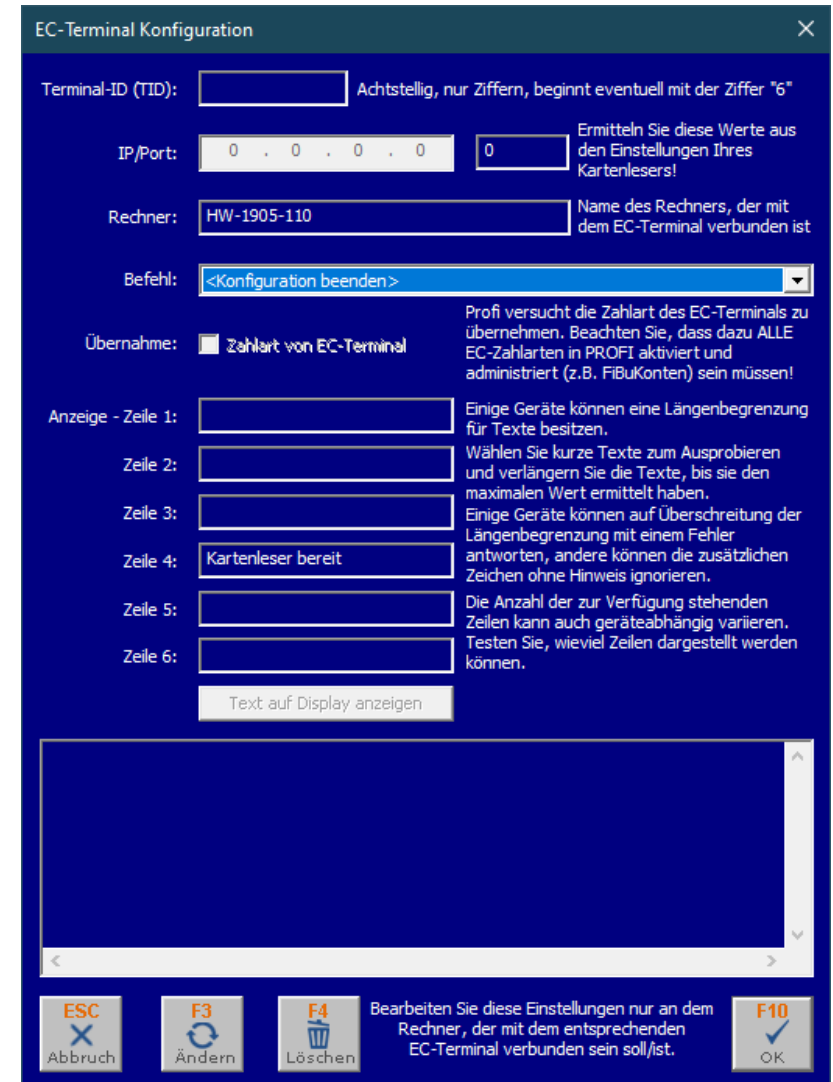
EC-Terminal Konfiguration

Terminal-ID (TID): Achtstellig, nur Ziffern, beginnt eventuell mit der Ziffer "6"

IP/Port: 0 . 0 . 0 . 0 0 Ermitteln Sie diese Werte aus den Einstellungen Ihres Kartenlesers!

Rechner: HW-1905-110 Name des Rechners, der mit dem EC-Terminal verbunden ist

Befehl: <Konfiguration beenden>

Übernahme: Zahlart von EC-Terminal Profi versucht die Zahlart des EC-Terminals zu übernehmen. Beachten Sie, dass dazu ALLE EC-Zahlarten in PROFI aktiviert und administriert (z.B. FiBuKonten) sein müssen!

Anzeige - Zeile 1:
Zeile 2:
Zeile 3:
Zeile 4: Kartenleser bereit
Zeile 5:
Zeile 6:

Einige Geräte können eine Längenbegrenzung für Texte besitzen. Wählen Sie kurze Texte zum Ausprobieren und verlängern Sie die Texte, bis sie den maximalen Wert ermittelt haben. Einige Geräte können auf Überschreitung der Längenbegrenzung mit einem Fehler antworten, andere können die zusätzlichen Zeichen ohne Hinweis ignorieren. Die Anzahl der zur Verfügung stehenden Zeilen kann auch geräteabhängig variieren. Testen Sie, wieviel Zeilen dargestellt werden können.

Text auf Display anzeigen

ESC Abbruch
F3 Ändern
F4 Löschen
Bearbeiten Sie diese Einstellungen nur an dem Rechner, der mit dem entsprechenden EC-Terminal verbunden sein soll/ist.
F10 OK